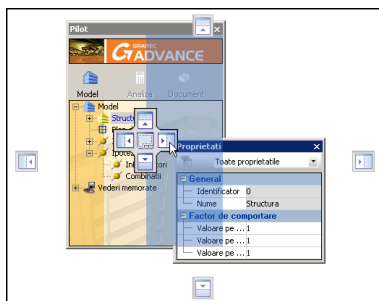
Pilot
GRAITEC
ADVANCE
Model
Analiza
Document
Model
Structura
Ipoteze
Combinatii
Vederi memorate
Proprietati
Toate proprietatile
General
Identificator 0
Nume Structura
Factor de comportare
Valoare pe ... 1
Valoare pe ... 1
Valoare pe ... 1